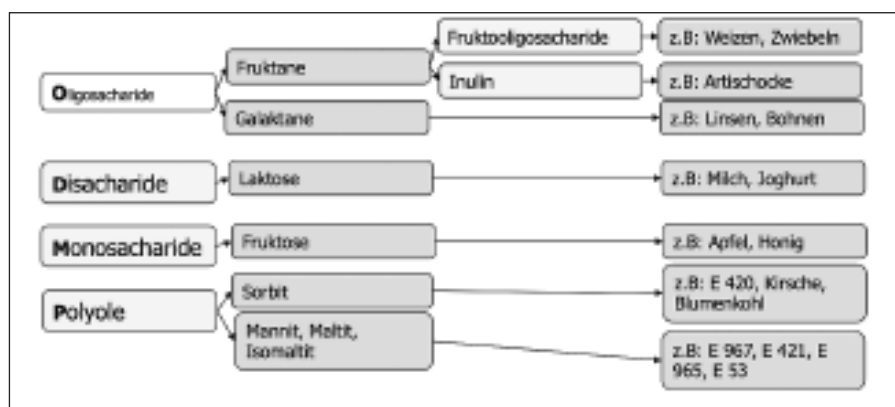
Oligosacharide

Fruktane

Fruktooligosacharide

z.B: Weizen, Zwiebeln

Inulin

z.B: Artischocke

Galaktane

z.B: Linsen, Bohnen

Disacharide

Laktose

z.B: Milch, Joghurt

Monosacharide

Fruktose

z.B: Apfel, Honig

Polyole

Sorbit

z.B: E 420, Kirsche, Blumenkohl

Mannit, Maltit, Isomaltit

z.B: E 967, E 421, E 965, E 53